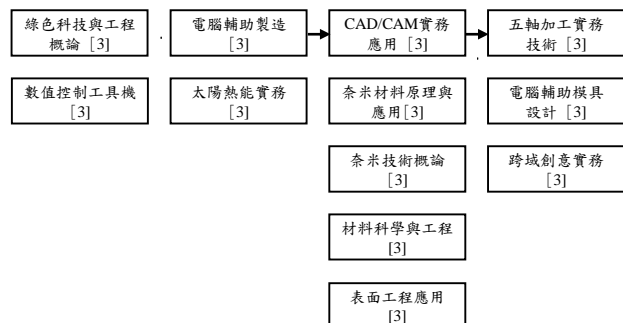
綠色科技與工程概論［3］

數值控制工具機［3］

電腦輔助製造［3］

太陽熱能實務［3］

CAD/CAM實務應用［3］

奈米材料原理與應用[3]

奈米技術概論［3］

材料科學與工程[3]

表面工程應用[3]

五軸加工實務技術［3］

電腦輔助模具設計［3］

跨域創意實務［3］